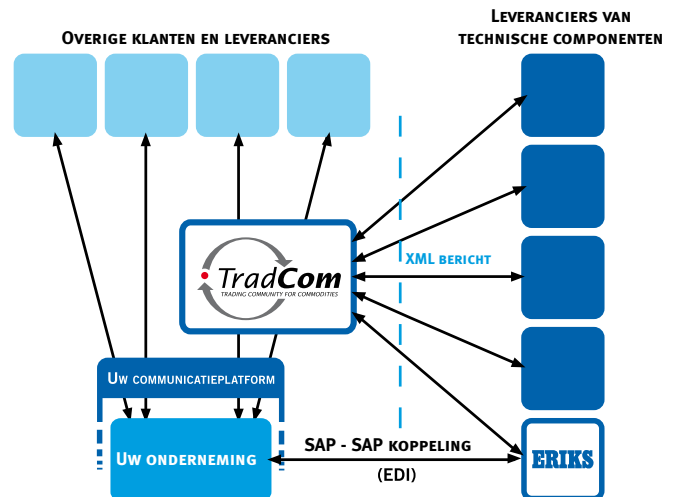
Overige klanten en leveranciers

Leveranciers van technische componenten

TradCom
TRADING COMMUNITY FOR COMMODITIES

XML bericht

Uw communicatieplatform

Uw onderneming

SAP - SAP koppeling
(EDI)

ERIKS